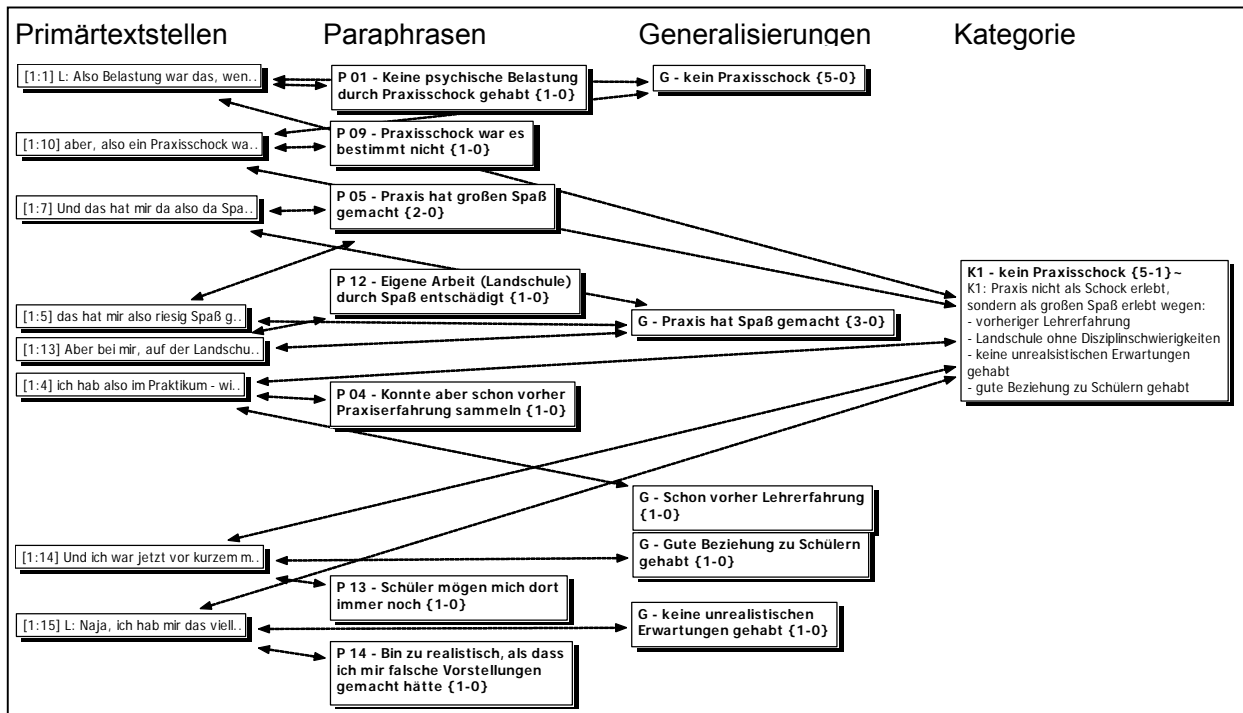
Primärtextstellen

Paraphrasen

Generalisierungen

Kategorie

[1:1] L: Also Belastung war das, wen..

P 01 - Keine psychische Belastung durch Praxisschock gehabt {1-0}

G - kein Praxisschock {5-0}

[1:10] aber, also ein Praxisschock wa..

P 09 - Praxisschock war es bestimmt nicht {1-0}

[1:7] Und das hat mir da also da Spa..

P 05 - Praxis hat großen Spaß gemacht {2-0}

P 12 - Eigene Arbeit (Landschule) durch Spaß entschädigt {1-0}

K1 - kein Praxisschock {5-1}~
K1: Praxis nicht als Schock erlebt, sondern als großen Spaß erlebt wegen:
- vorheriger Lehrerfahrung
- Landschule ohne Disziplinschwierigkeiten
- keine unrealsistischen Erwartungen gehabt
- gute Beziehung zu Schülern gehabt

[1:5] das hat mir also riesig Spaß g..

G - Praxis hat Spaß gemacht {3-0}

[1:13] Aber bei mir, auf der Landschu..

[1:4] ich hab also im Praktikum - wi..

P 04 - Konnte aber schon vorher Praxiserfahrung sammeln {1-0}

G - Schon vorher Lehrerfahrung {1-0}

[1:14] Und ich war jetzt vor kurzem m..

G - Gute Beziehung zu Schülern gehabt {1-0}

P 13 - Schüler mögen mich dort immer noch {1-0}

[1:15] L: Naja, ich hab mir das viell..

G - keine unrealistischen Erwartungen gehabt {1-0}

P 14 - Bin zu realistisch, als dass ich mir falsche Vorstellungen gemacht hätte {1-0}